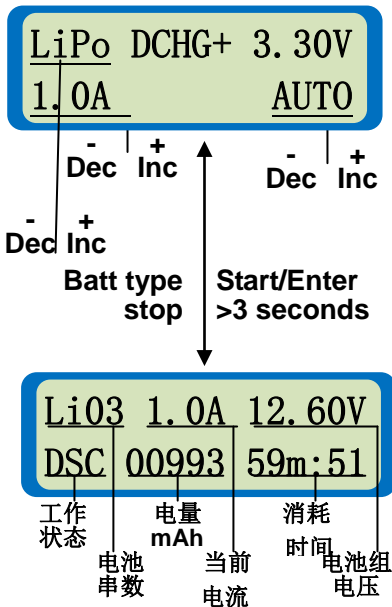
LiPo DCHG+ 3.30V
1.0A AUTO

- Dec + Inc

- Dec + Inc

- Dec + Inc

Batt type stop

Start/Enter >3 seconds

Li03 1.0A 12.60V
DSC 00993 59m:51

工作状态

电池串数

电量 mAh

当前电流

消耗时间

电池组电压